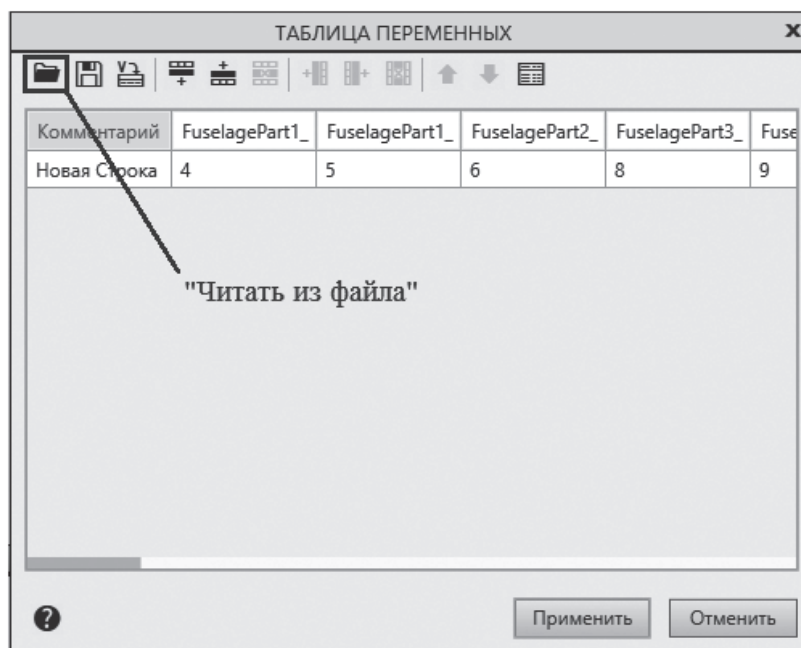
ТАБЛИЦА ПЕРЕМЕННЫХ

x

| Комментарий | FuselagePart1_ | FuselagePart1_ | FuselagePart2_ | FuselagePart3_ | Fuse |
|---|---|---|---|---|---|
| Новая Строка | 4 | 5 | 6 | 8 | 9 |

"Читать из файла"

?

Применить

Отменить